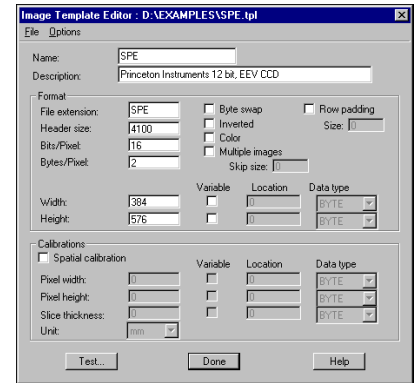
Image Template Editor : D:\EXAMPLES\SPE.tpl

File Options

Name: SPE

Description: Princeton Instruments 12 bit, EEV CCD

Format

File extension: SPE

Header size: 4100

Bits/Pixel: 16

Bytes/Pixel: 2

Byte swap

Inverted

Color

Multiple images

Skip size: 0

Row padding

Size: 0

Variable

Location

Data type

Width: 384

0

BYTE

Height: 576

0

BYTE

Calibrations

Spatial calibration

Variable

Location

Data type

Pixel width: 0

0

BYTE

Pixel height: 0

0

BYTE

Slice thickness: 0

0

BYTE

Unit: mm

Test...

Done

Help